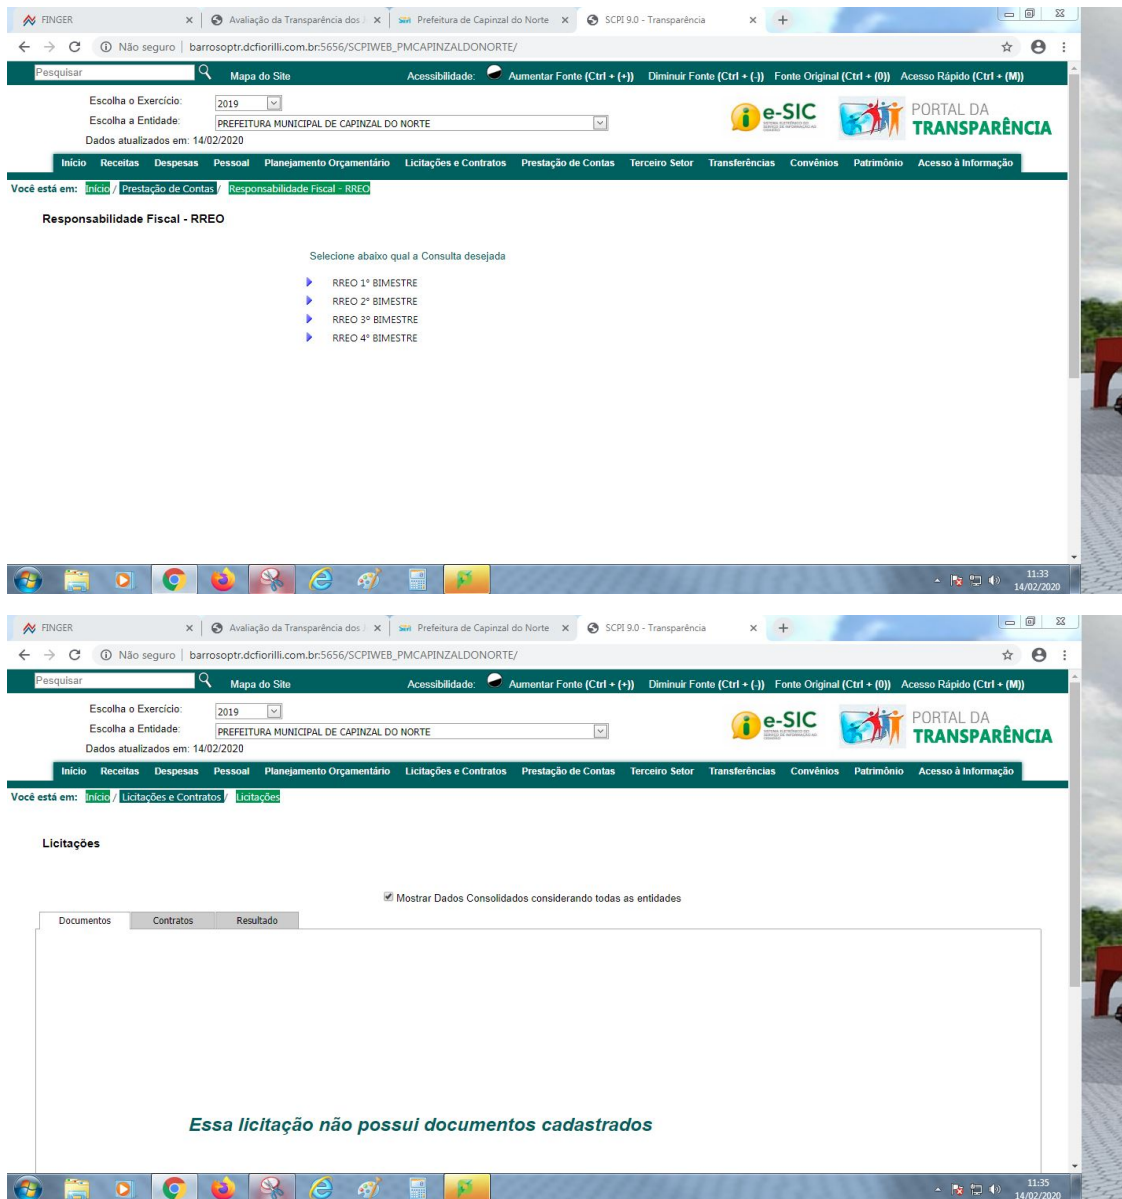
FINGER | Avaliação da Transparência dos | Prefeitura de Capinzal do Norte | SCPI 9.0 - Transparência

Não seguro | barrosoptr.dcfiorilli.com.br:5656/SCPIWEB_PMCAPINZALDONORTE/

Pesquisar
Mapa do Site
Acessibilidade: Aumentar Fonte (Ctrl + (+)) Diminuir Fonte (Ctrl + (-)) Fonte Original (Ctrl + (0)) Acesso Rápido (Ctrl + (M))

Escolha o Exercício: 2019
Escolha a Entidade: PREFEITURA MUNICIPAL DE CAPINZAL DO NORTE
Dados atualizados em: 14/02/2020

e-SIC
PORTAL DA TRANSPARÊNCIA

Início Receitas Despesas Pessoal Planejamento Orçamentário Licitações e Contratos Prestação de Contas Terceiro Setor Transferências Convênios Patrimônio Acesso à Informação

Você está em: Início / Prestação de Contas / Responsabilidade Fiscal - RREO

Responsabilidade Fiscal - RREO

Selecione abaixo qual a Consulta desejada

RREO 1º BIMESTRE
RREO 2º BIMESTRE
RREO 3º BIMESTRE
RREO 4º BIMESTRE

11:33
14/02/2020

FINGER | Avaliação da Transparência dos | Prefeitura de Capinzal do Norte | SCPI 9.0 - Transparência

Não seguro | barrosoptr.dcfiorilli.com.br:5656/SCPIWEB_PMCAPINZALDONORTE/

Pesquisar
Mapa do Site
Acessibilidade: Aumentar Fonte (Ctrl + (+)) Diminuir Fonte (Ctrl + (-)) Fonte Original (Ctrl + (0)) Acesso Rápido (Ctrl + (M))

Escolha o Exercício: 2019
Escolha a Entidade: PREFEITURA MUNICIPAL DE CAPINZAL DO NORTE
Dados atualizados em: 14/02/2020

e-SIC
PORTAL DA TRANSPARÊNCIA

Início Receitas Despesas Pessoal Planejamento Orçamentário Licitações e Contratos Prestação de Contas Terceiro Setor Transferências Convênios Patrimônio Acesso à Informação

Você está em: Início / Licitações e Contratos / Licitações

Licitações

Mostrar Dados Consolidados considerando todas as entidades

Documentos | Contratos | Resultado

Essa licitação não possui documentos cadastrados

11:35
14/02/2020